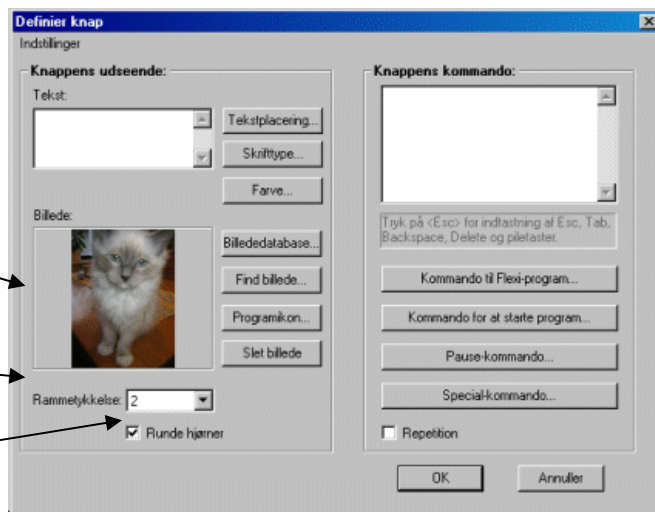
Definier knap
Indstillinger

Knappens udseende:
Tekst:
Tekstplacering...
Skrifttype...
Farve...
Billede:
Billededatabase...
Find billede...
Programikon...
Slet billede
Rammetykkelse: 2
Runde hjørner

Knappens kommando:
Tryk på <Esc> for indtastning af Esc, Tab, Backspace, Delete og piletaster.
Kommando til Flexi-program...
Kommando for at starte program...
Pause-kommando...
Special-kommando...
Repetition

OK
Annuller